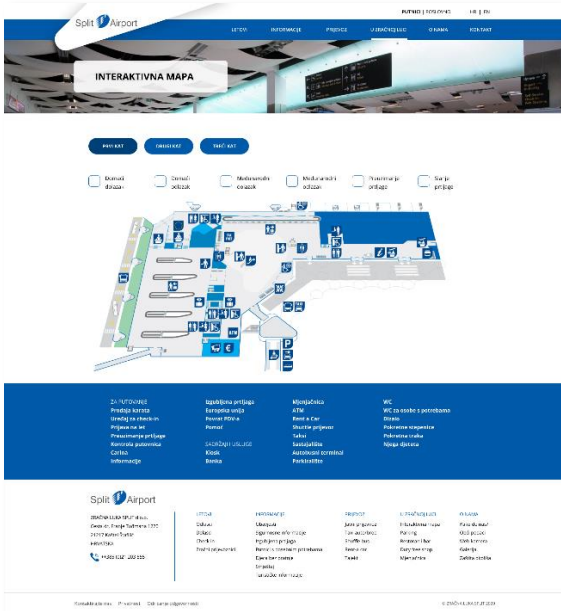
Split Airport

PUTNICI | POSLOVNO HR | EN

LETOVI INFORMACIJE PRIJEVOZ U ZRAČNOJ LUCI O NAMA KONTAKT

INTERAKTIVNA MAPA

PRVI KAT DRUGI KAT TREĆI KAT

Domaći dolazak
Domaći polazak
Međunarodni dolazak
Međunarodni odlazak
Preuzimanje prtljage
Skrb je prtljage

ZA PUTOVANJE
Prodaja karata
Šalter za check-in
Prijava na let
Preuzimanje prtljage
Kontrola putovnica
Carina
Informacije

Izgubljena prtljaga
Europska unija
Povrat PDV-a
Pomoć

SADRŽAJI I USLUGE
Kiosk
Banka

Mjenjačnica
ATM
Rent a Car
Shuttle prijevoz
Taksi
Sastajalište
Autobusni terminal
Parkiralište

WC
WC za osobe s potrebama
Dizalo
Pokretne stepenice
Pokretna traka
Njega djeteta

Split Airport

ZRAČNA LUKA SPLIT d.o.o.
Cesta dr. Franje Tuđmana 1270
21217 Kaštel Štafilić
HRVATSKA

+385 (0)21 203 555

LETOVI
Dolasci
Odlasci
Checkin
Redni prijevoznici

INFORMACIJE
Ulaznica
Sigurnosne informacije
Izgubljena prtljaga
Putnici s posebnim potrebama
Djeca bez pratnje
Ljubimci
Turističke informacije

PRIJEVOZ
Javni prijevoz
Taxi autoprijevoz
Shuttle bus
Rent a car
Taxi

U ZRAČNOJ LUCI
Interaktivna mapa
Parking
Restorani i bar
Duty free shop
Mjenjačnica

O NAMA
Poslovanje
Opći podaci
Uvjeti korištenja
Galerija
Zaštita okoliša

Kontaktirajte nas Privatnost Odricanje odgovornosti

© 2020 ZLS.DD STUDIO